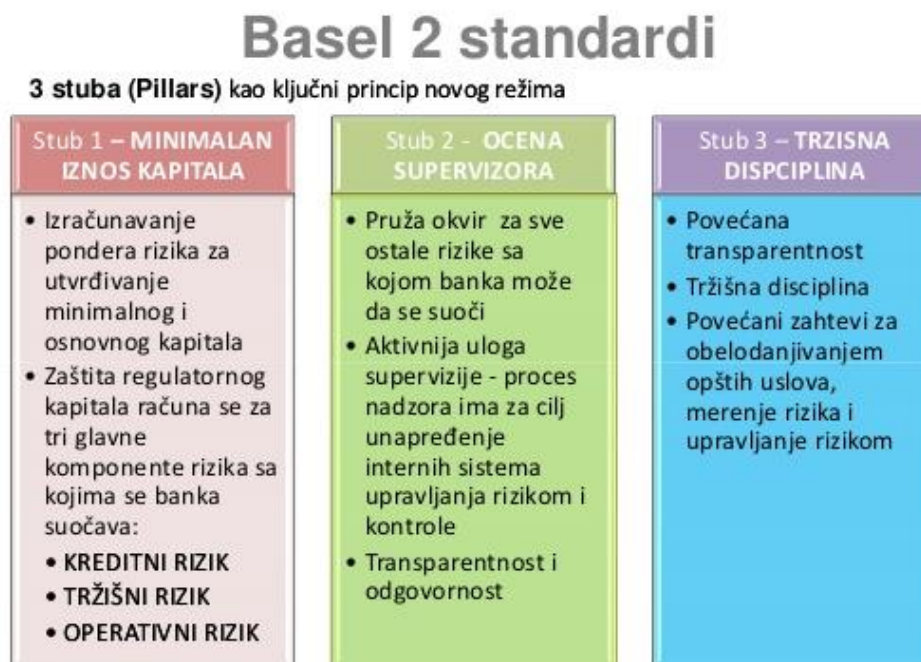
Basel 2 standardi

3 stuba (Pillars) kao ključni princip novog režima

Stub 1 – MINIMALAN IZNOS KAPITALA

• Izračunavanje pondera rizika za utvrđivanje minimalnog i osnovnog kapitala
• Zaštita regulatornog kapitala računa se za tri glavne komponente rizika sa kojima se banka suočava:
• KREDITNI RIZIK
• TRŽIŠNI RIZIK
• OPERATIVNI RIZIK

Stub 2 - OCENA SUPERVIZORA

• Pruža okvir za sve ostale rizike sa kojom banka može da se suoči
• Aktivnija uloga supervizije - proces nadzora ima za cilj unapređenje internih sistema upravljanja rizikom i kontrole
• Transparentnost i odgovornost

Stub 3 – TRZISNA DISPCIPLINA

• Povećana transparentnost
• Tržišna disciplina
• Povećani zahtevi za obelodanjivanjem opštih uslova, merenje rizika i upravljanje rizikom